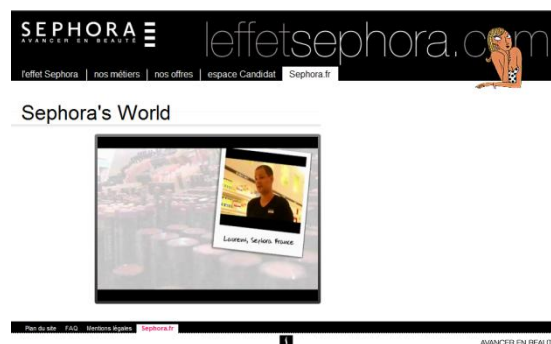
SEPHORA
AVANCER EN BEAUTÉ

leffetsephora.com

l'effet Sephora | nos métiers | nos offres | espace Candidat | Sephora.fr

Sephora's World

Laurent, Sephora France

Plan du site FAQ Mentions légales Sephora.fr

AVANCER EN BEAUTÉ